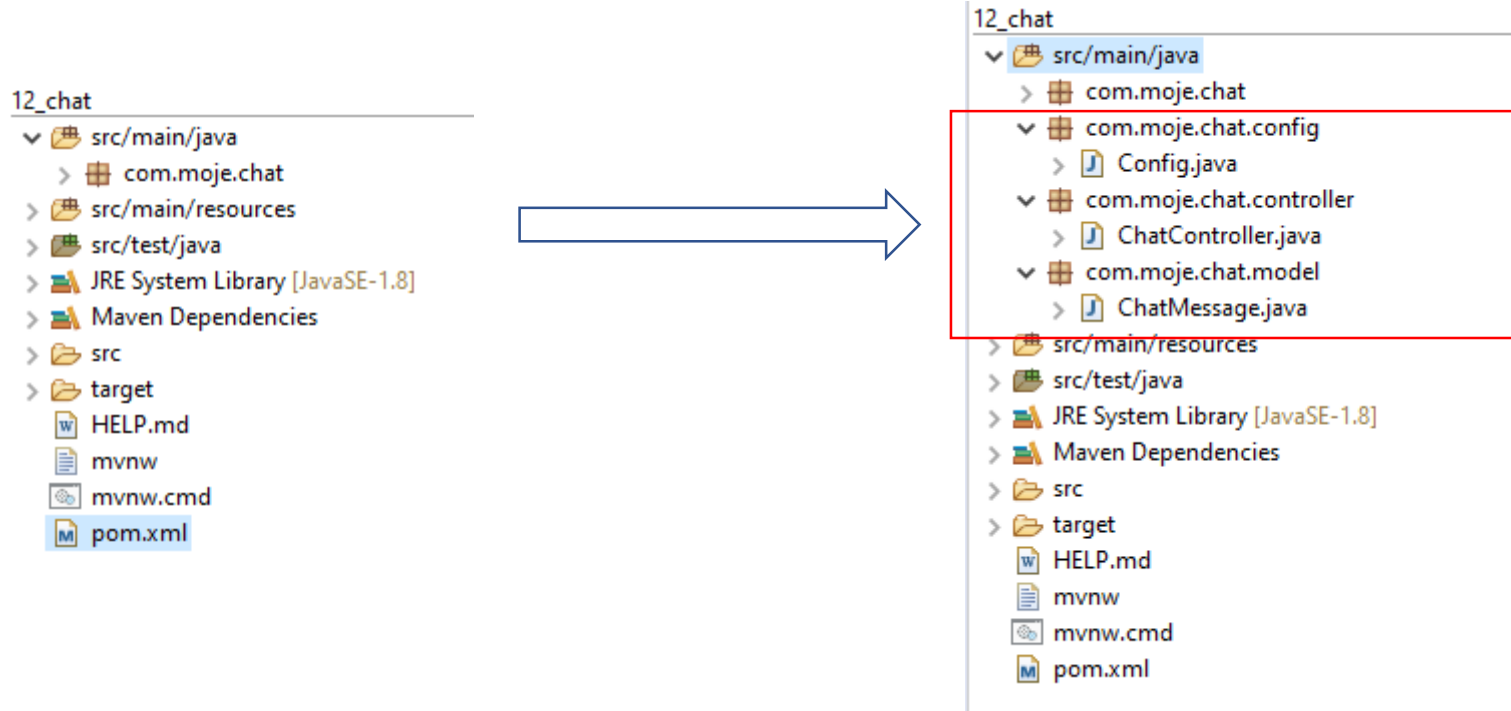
12_chat
src/main/java
com.moje.chat
src/main/resources
src/test/java
JRE System Library [JavaSE-1.8]
Maven Dependencies
src
target
HELP.md
mvnw
mvnw.cmd
pom.xml

12_chat
src/main/java
com.moje.chat
com.moje.chat.config
Config.java
com.moje.chat.controller
ChatController.java
com.moje.chat.model
ChatMessage.java
src/main/resources
src/test/java
JRE System Library [JavaSE-1.8]
Maven Dependencies
src
target
HELP.md
mvnw
mvnw.cmd
pom.xml